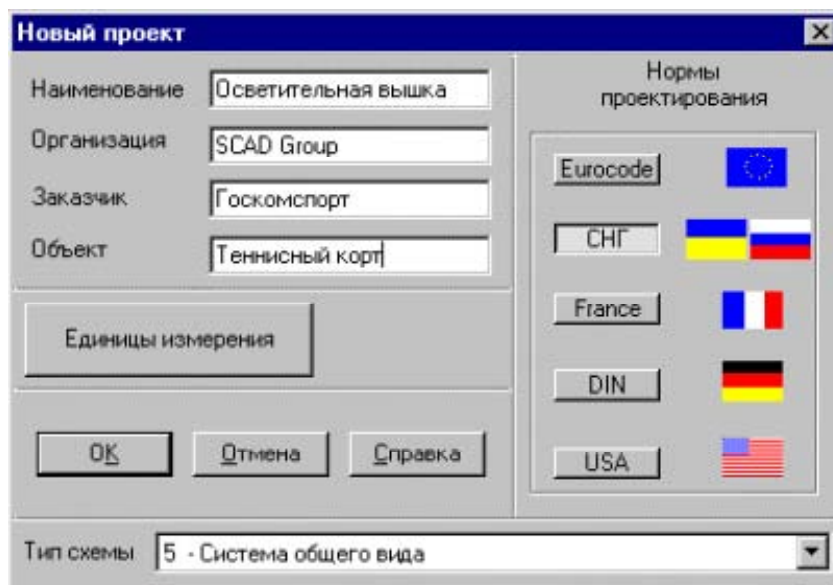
Новый проект

Наименование Осветительная вышка
Организация SCAD Group
Заказчик Госкомспорт
Объект Теннисный корт

Единицы измерения

OK Отмена Справка

Нормы проектирования

Eurocode
СНГ
France
DIN
USA

Тип схемы 5 - Система общего вида